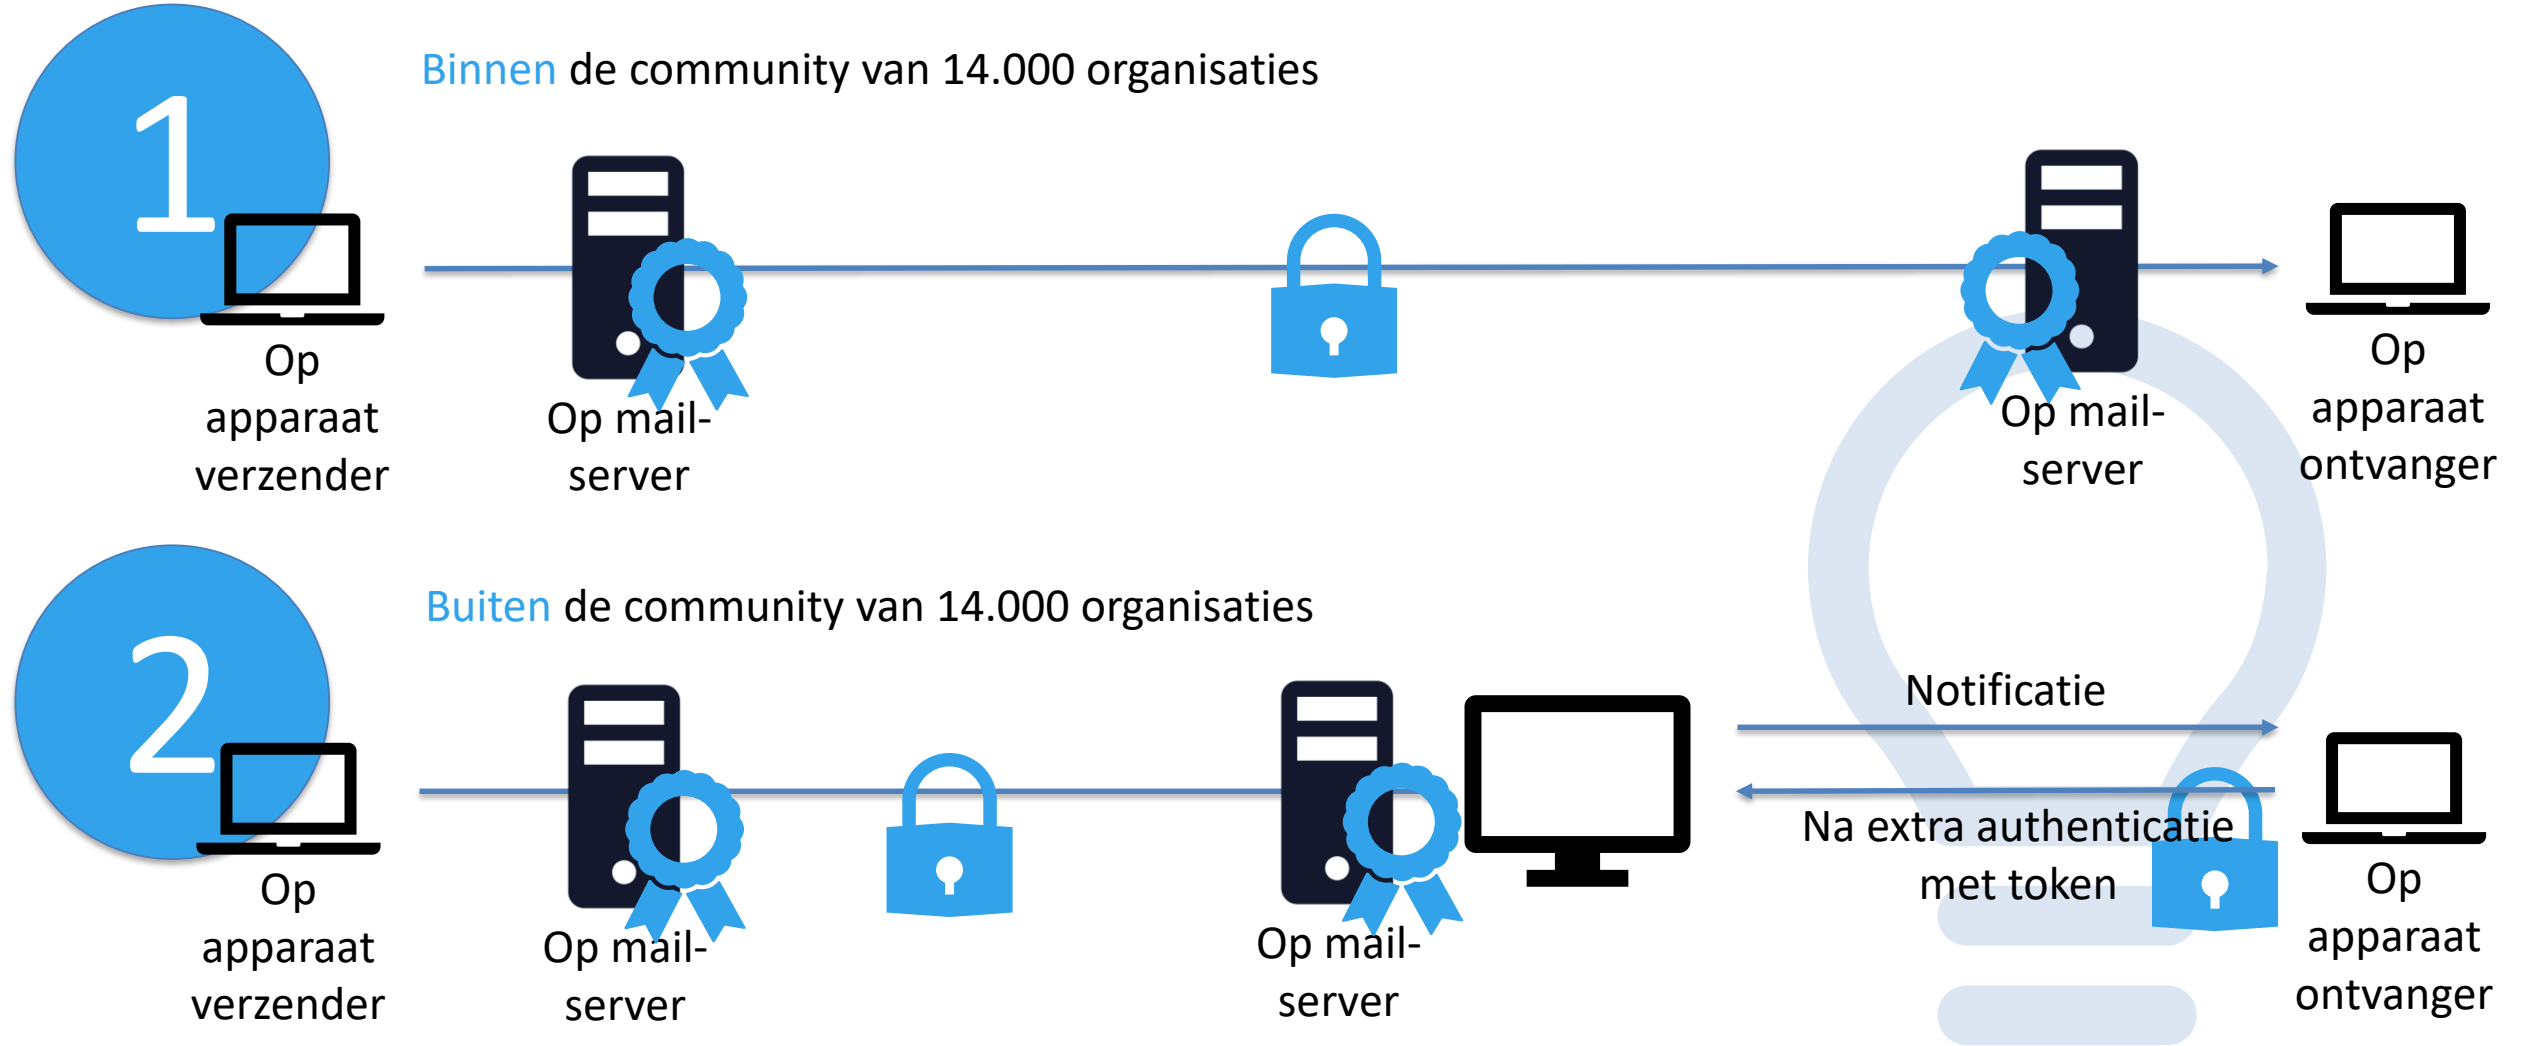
1

Binnen de community van 14.000 organisaties

Op apparaat verzender

Op mail-server

Op mail-server

Op apparaat ontvanger

2

Buiten de community van 14.000 organisaties

Op apparaat verzender

Op mail-server

Op mail-server

Notificatie

Na extra authenticatie met token

Op apparaat ontvanger